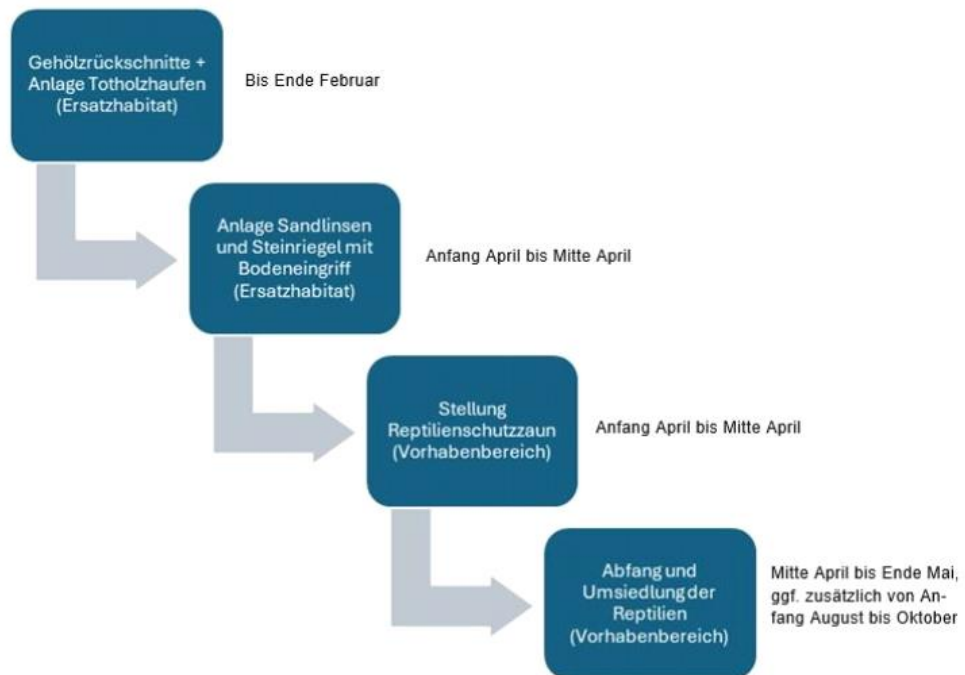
Gehölzrückschnitte + Anlage Totholzhaufen (Ersatzhabitat)

Bis Ende Februar

Anlage Sandlinsen und Steinriegel mit Bodeneingriff (Ersatzhabitat)

Anfang April bis Mitte April

Stellung Reptilienschutzzaun (Vorhabenbereich)

Anfang April bis Mitte April

Abfang und Umsiedlung der Reptilien (Vorhabenbereich)

Mitte April bis Ende Mai, ggf. zusätzlich von Anfang August bis Oktober